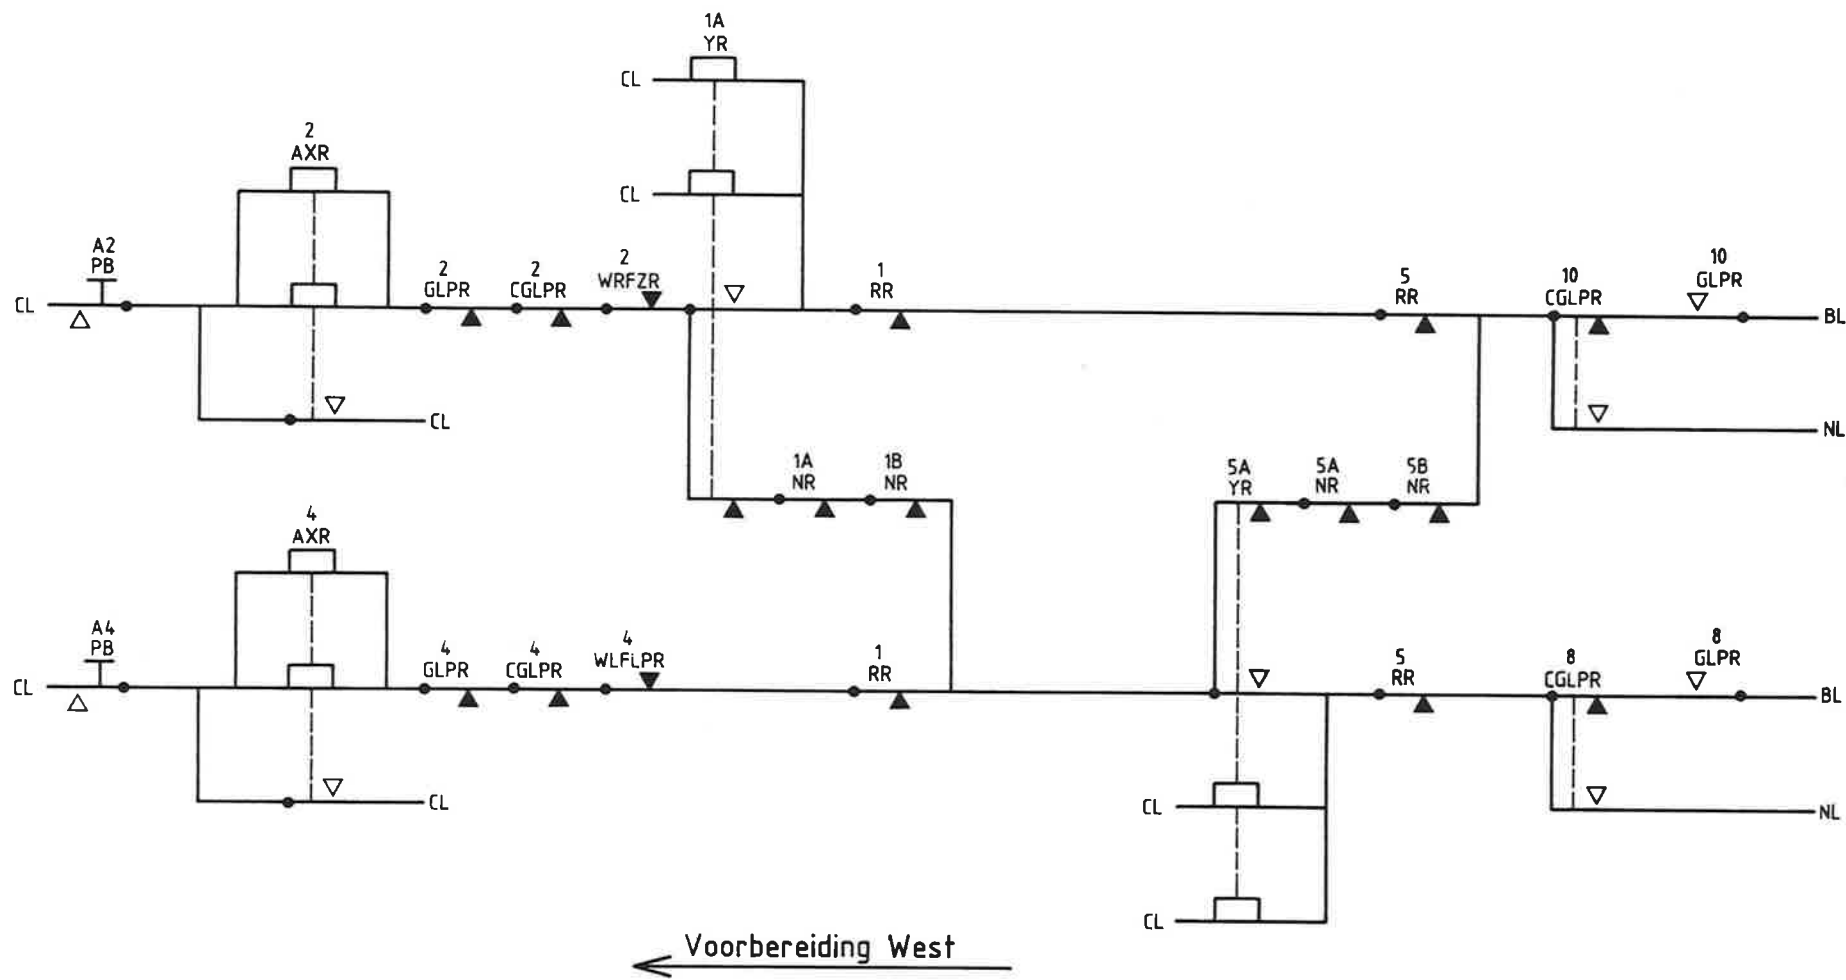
1A
YR

CL

CL

2
AXR

A2
PB

CL

2
GLPR

2
CGLPR

2
WRFZR

1
RR

5
RR

10
CGLPR

10
GLPR

BL

CL

NL

1A
NR

1B
NR

5A
YR

5A
NR

5B
NR

4
AXR

A4
PB

CL

4
GLPR

4
CGLPR

4
WLFLPR

1
RR

5
RR

8
CGLPR

8
GLPR

BL

CL

NL

CL

CL

Voorbereiding West